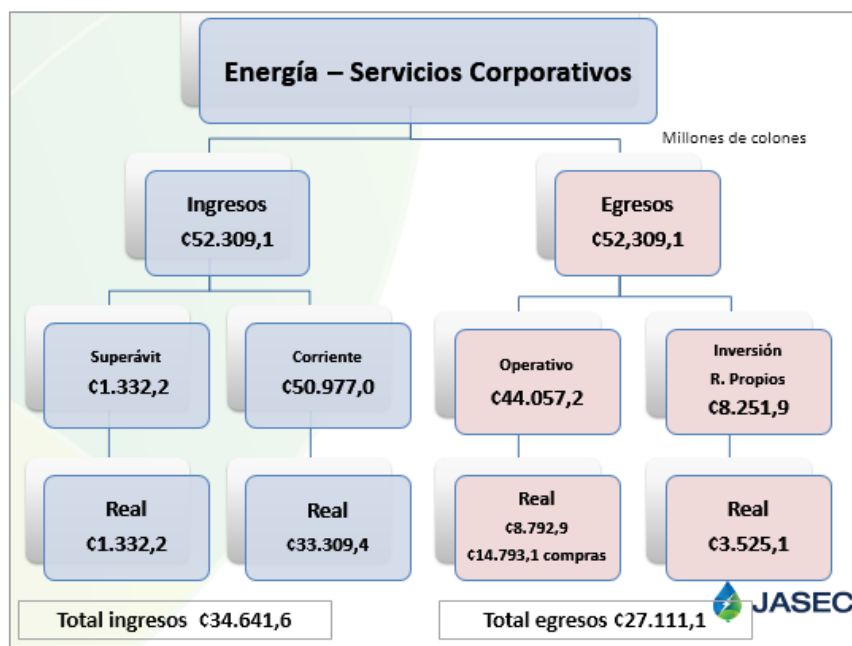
Energía – Servicios Corporativos

Millones de colones

Ingresos
₡52.309,1

Egresos
₡52,309,1

Superávit
₡1.332,2

Corriente
₡50.977,0

Operativo
₡44.057,2

Inversión
R. Propios
₡8.251,9

Real
₡1.332,2

Real
₡33.309,4

Real
₡8.792,9
₡14.793,1 compras

Real
₡3.525,1

Total ingresos ₡34.641,6

Total egresos ₡27.111,1

JASEC